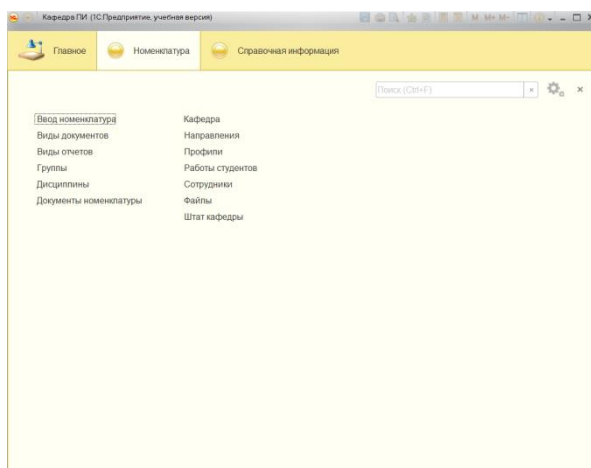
Кафедра ПИ (1С:Предприятие, учебная версия)

M M+ M-

Главное

Номенклатура

Справочная информация

Поиск (Ctrl+F)

×

Ввод номенклатура
Виды документов
Виды отчетов
Группы
Дисциплины
Документы номенклатуры

Кафедра
Направления
Профили
Работы студентов
Сотрудники
Файлы
Штат кафедры